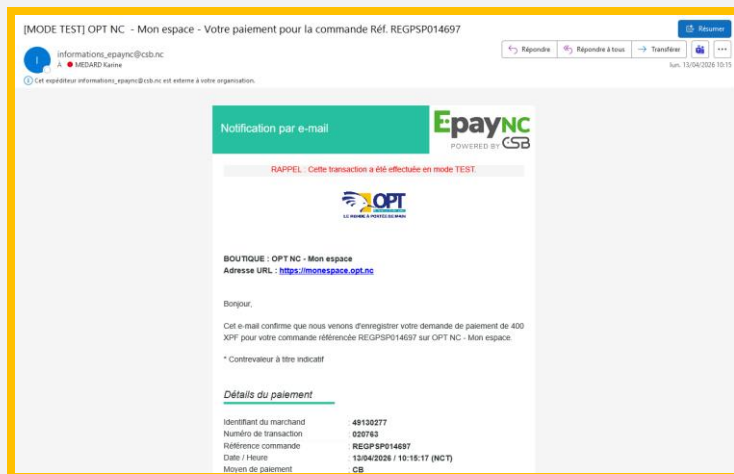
[MODE TEST] OPT NC - Mon espace - Votre paiement pour la commande Réf. REGPSP014697

Résumer

informations_epaync@csb.nc
À MEDARD Karine

Répondre | Répondre à tous | Transférer | ...

lun. 13/04/2026 10:15

Cet expéditeur informations_epaync@csb.nc est externe à votre organisation.

Notification par e-mail

EpayNC
POWERED BY CSB

RAPPEL : Cette transaction a été effectuée en mode TEST.

OPT
LE MONDE À PORTÉE DE MAIN

BOUTIQUE : OPT NC - Mon espace
Adresse URL : https://monespace.opt.nc

Bonjour,

Cet e-mail confirme que nous venons d'enregistrer votre demande de paiement de 400 XPF pour votre commande référencée REGPSP014697 sur OPT NC - Mon espace.

* Contrevaleur à titre indicatif

Détails du paiement

| | |
|---|---|
| Identifiant du marchand | : 49130277 |
| Numéro de transaction | : 020763 |
| Référence commande | : REGPSP014697 |
| Date / Heure | : 13/04/2026 / 10:15:17 (NCT) |
| Moyen de paiement | : CB |